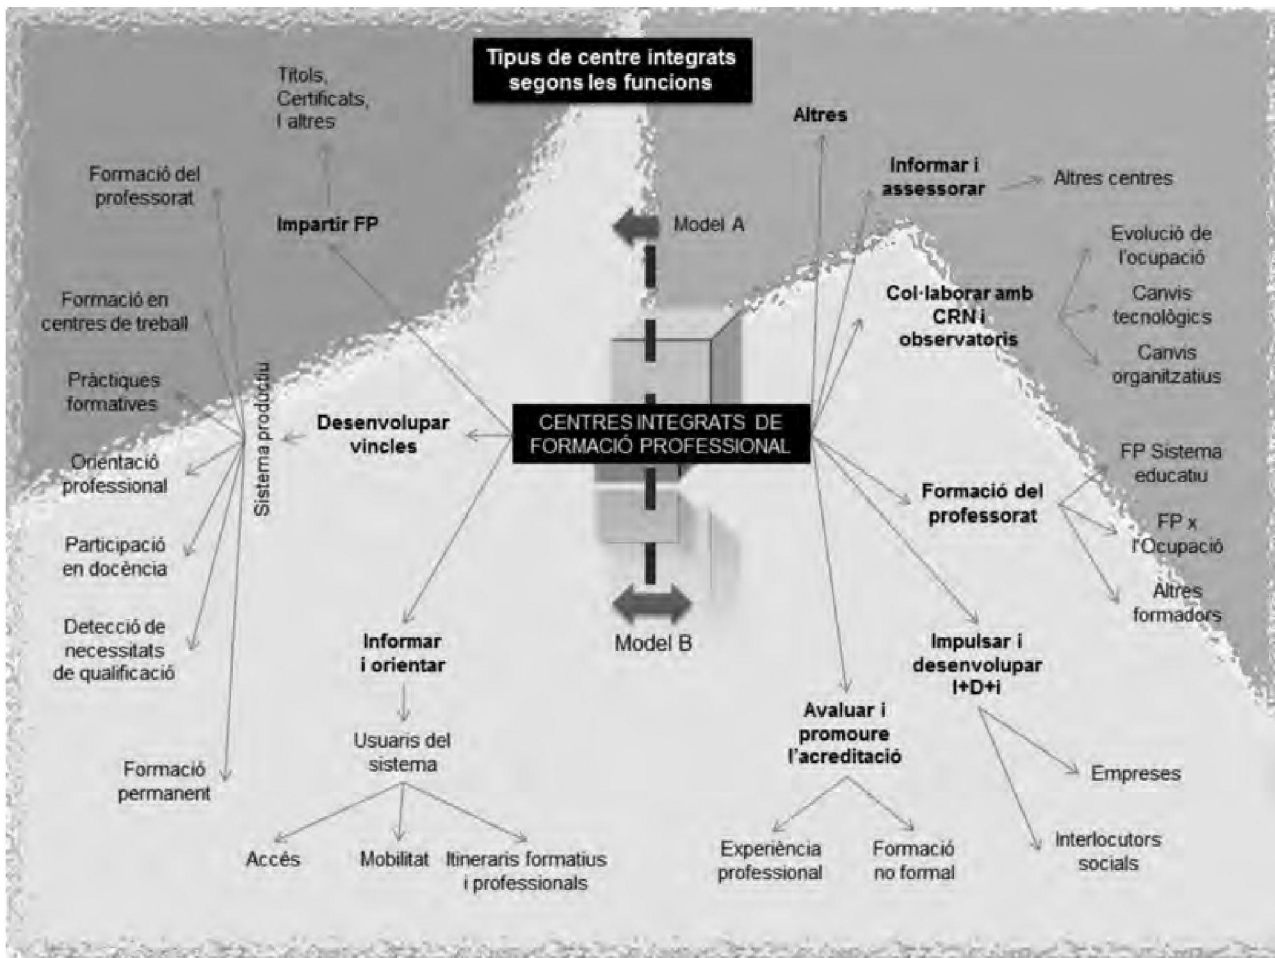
Tipus de centre integrats segons les funcions

Títols, Certificats, I altres

Formació del professorat

Impartir FP

Altres

Informar i assessorar

Altres centres

Model A

Formació en centres de treball

Pràctiques formatives

Sistema productiu

Desenvolupar vincles

CENTRES INTEGRATS DE FORMACIÓ PROFESSIONAL

Col·laborar amb CRN i observatoris

Evolució de l'ocupació

Canvis tecnològics

Canvis organitzatius

Orientació professional

Participació en docència

Detecció de necessitats de qualificació

Formació permanent

Informar i orientar

Usuaris del sistema

Accés

Mobilitat

Itineraris formatius i professionals

Model B

Formació del professorat

FP Sistema educatiu

FP x l'Ocupació

Altres formadors

Impulsar i desenvolupar I+D+i

Avaluar i promoure l'acreditació

Experiència professional

Formació no formal

Empreses

Interlocutors socials